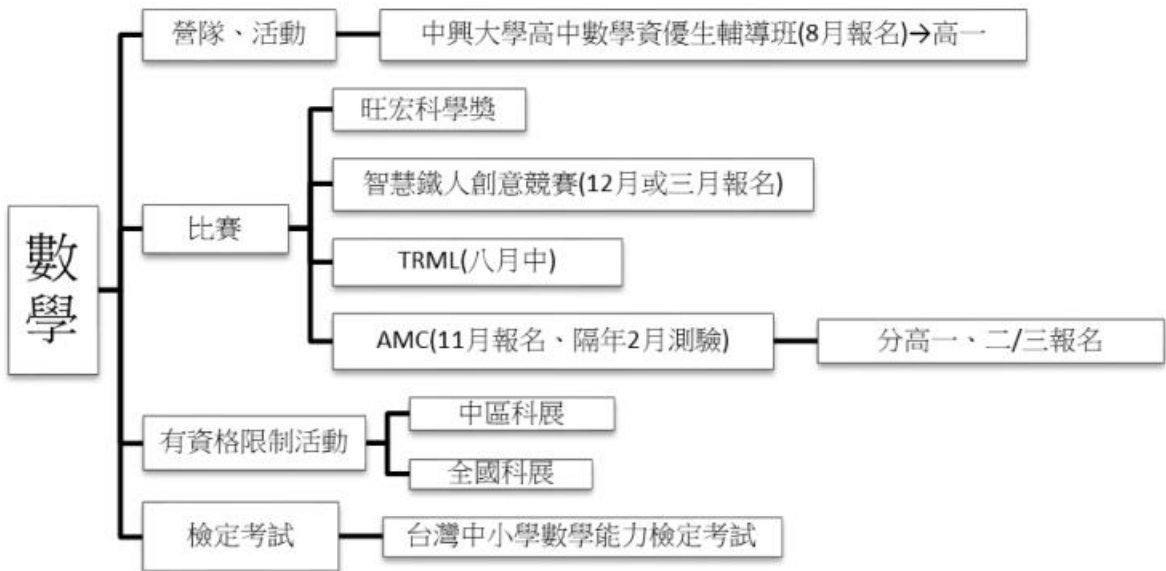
數學

營隊、活動

中興大學高中數學資優生輔導班(8月報名)→高一

比賽

旺宏科學獎

智慧鐵人創意競賽(12月或三月報名)

TRML(八月中)

AMC(11月報名、隔年2月測驗)

分高一、二/三報名

有資格限制活動

中區科展

全國科展

檢定考試

台灣中小學數學能力檢定考試